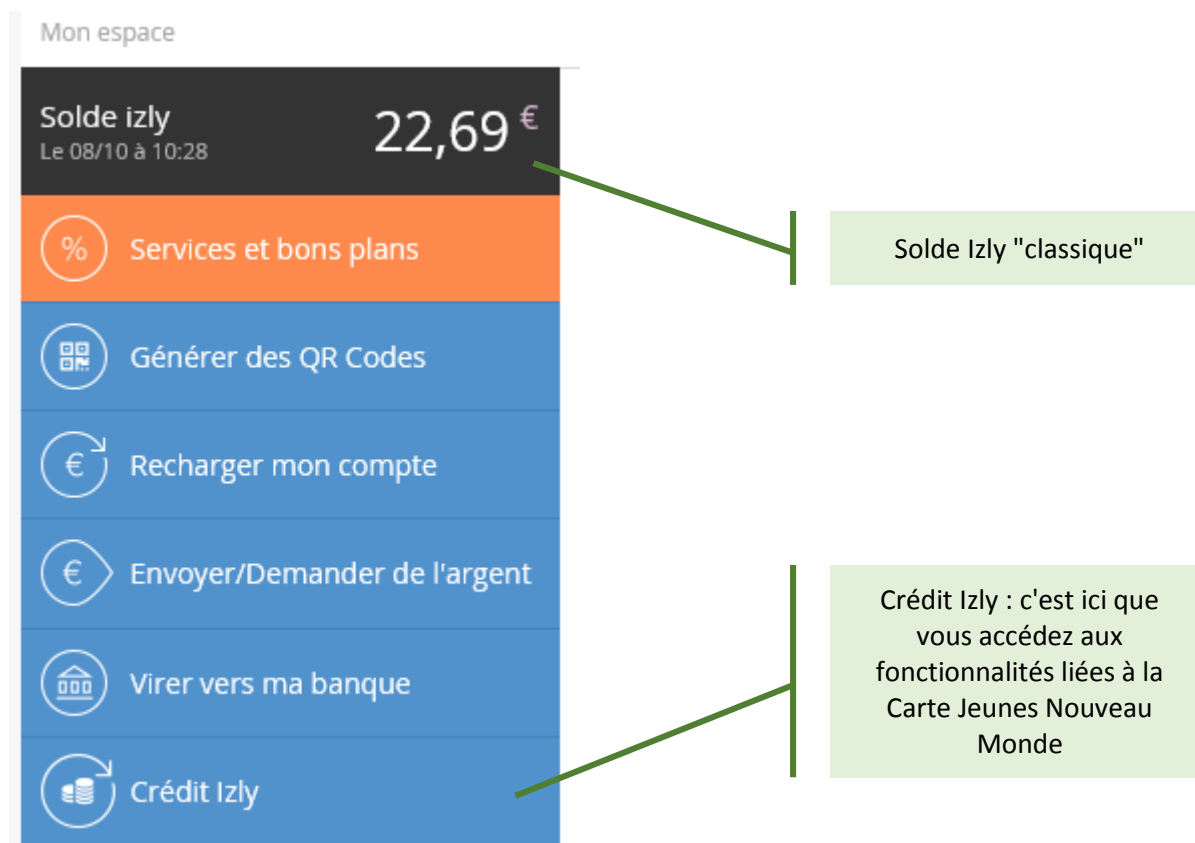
Mon espace

Solde izly
Le 08/10 à 10:28

22,69 €

Services et bons plans

Générer des QR Codes

Recharger mon compte

Envoyer/Demander de l'argent

Virer vers ma banque

Crédit Izly

Solde Izly "classique"

Crédit Izly : c'est ici que vous accédez aux fonctionnalités liées à la Carte Jeunes Nouveau Monde